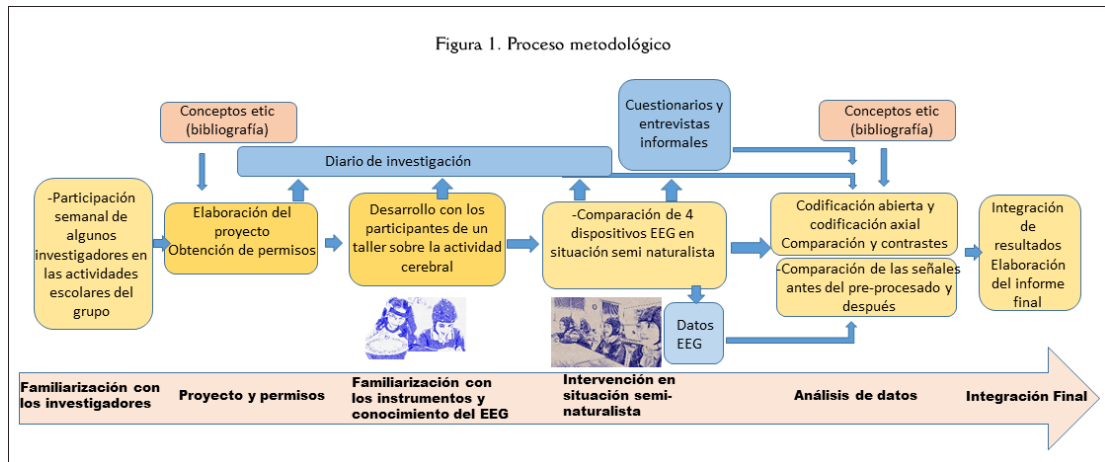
Figura 1. Proceso metodológico

Conceptos etic (bibliografía)

Diario de investigación

Cuestionarios y entrevistas informales

Conceptos etic (bibliografía)

-Participación semanal de algunos investigadores en las actividades escolares del grupo

Elaboración del proyecto Obtención de permisos

Desarrollo con los participantes de un taller sobre la actividad cerebral

-Comparación de 4 dispositivos EEG en situación semi naturalista

Codificación abierta y codificación axial Comparación y contrastes

-Comparación de las señales antes del pre-procesado y después

Integración de resultados Elaboración del informe final

Datos EEG

Familiarización con los investigadores

Proyecto y permisos

Familiarización con los instrumentos y conocimiento del EEG

Intervención en situación semi-naturalista

Análisis de datos

Integración Final